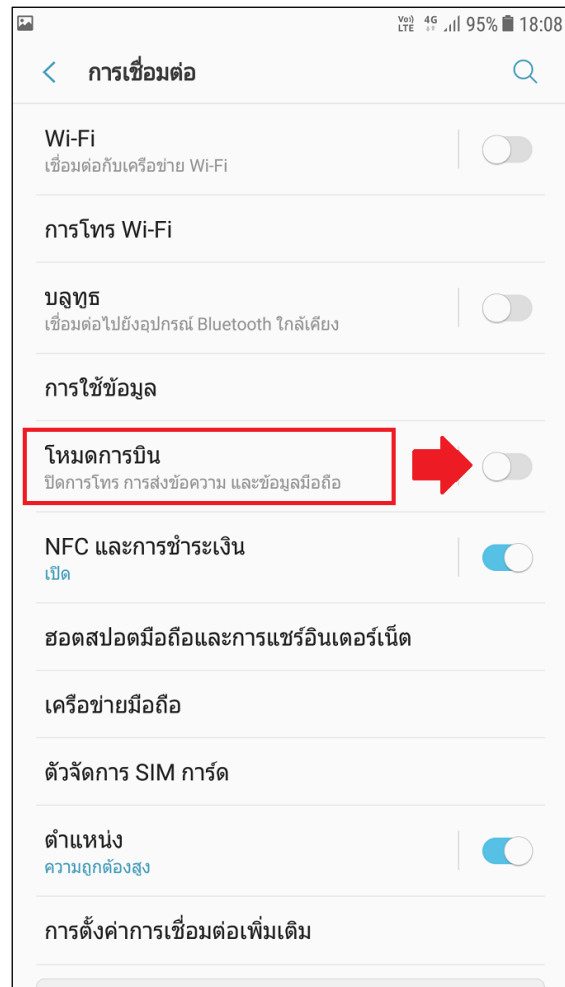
Vo) LTE 4G 95% 18:08

การเชื่อมต่อ

Wi-Fi
เชื่อมต่อกับเครือข่าย Wi-Fi

การโทร Wi-Fi

บลูทูธ
เชื่อมต่อไปยังอุปกรณ์ Bluetooth ใกล้เคียง

การใช้ข้อมูล

โหมดการบิน
ปิดการโทร การส่งข้อความ และข้อมูลมือถือ

NFC และการชำระเงิน
เปิด

ฮอตสปอตมือถือและการแชร์อินเตอร์เน็ต

เครือข่ายมือถือ

ตัวจัดการ SIM การ์ด

ตำแหน่ง
ความถูกต้องสูง

การตั้งค่าการเชื่อมต่อเพิ่มเติม